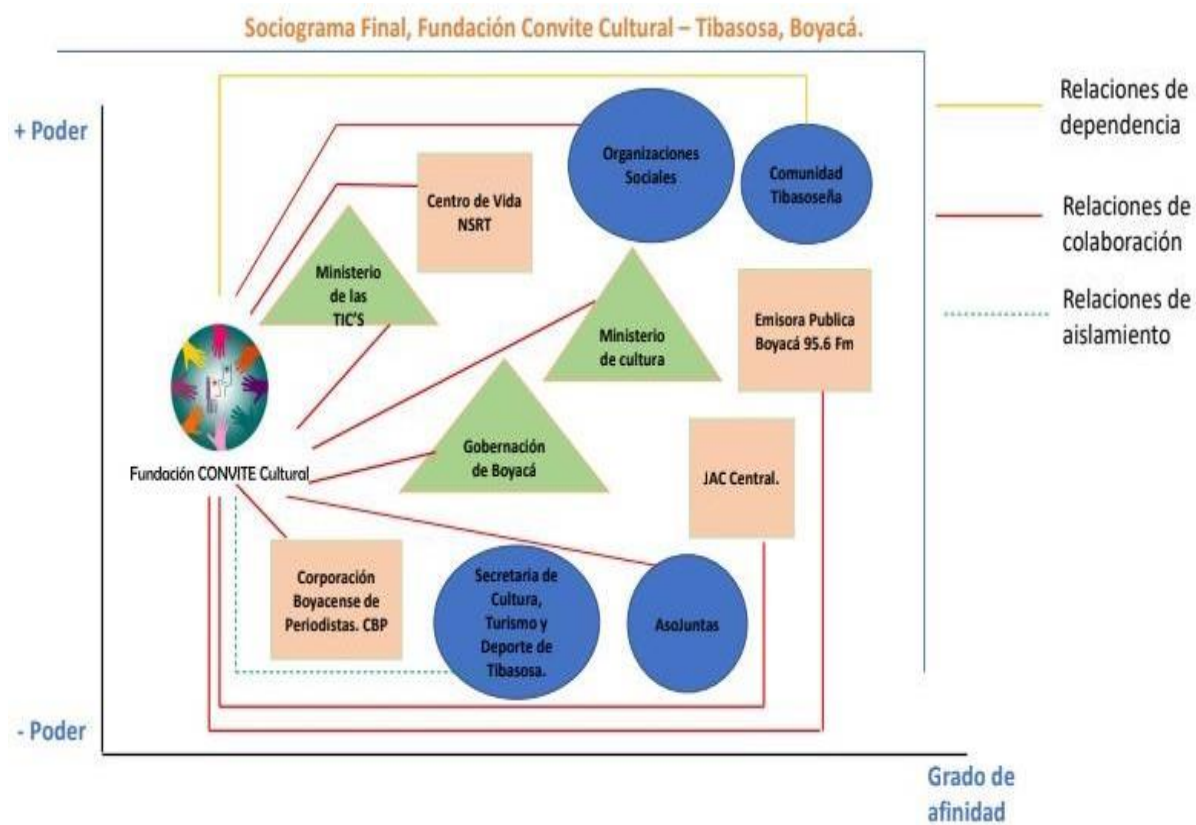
Sociograma Final, Fundación Convite Cultural – Tibasosa, Boyacá.

+ Poder

Organizaciones Sociales

Comunidad Tibasoseña

Centro de Vida NSRT

Ministerio de las TIC'S

Ministerio de cultura

Emisora Publica Boyacá 95.6 Fm

Gobernación de Boyacá

JAC Central.

Fundación CONVITE Cultural

Corporación Boyacense de Periodistas. CBP

Secretaria de Cultura, Turismo y Deporte de Tibasosa.

AsoJuntas

- Poder

Grado de afinidad

Relaciones de dependencia

Relaciones de colaboración

Relaciones de aislamiento